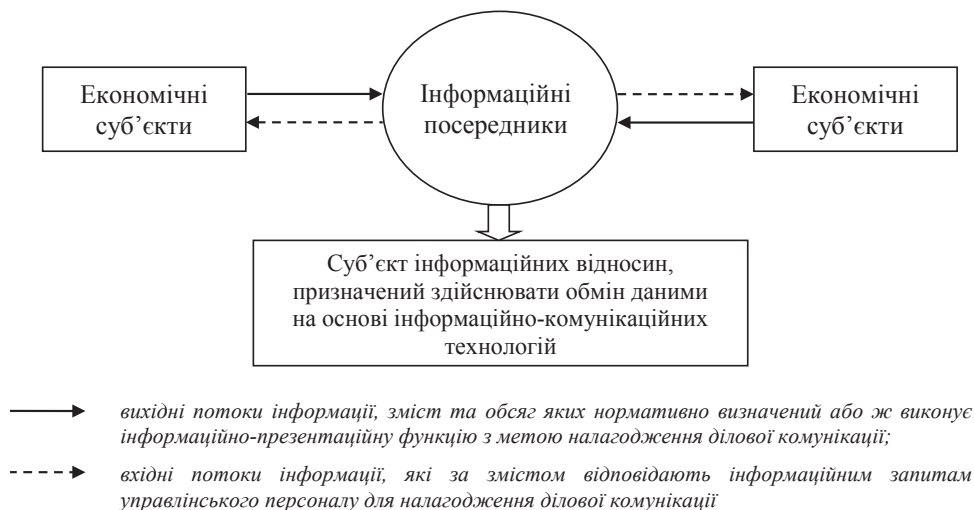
Економічні суб’єкти

Інформаційні посередники

Економічні суб’єкти

Суб’єкт інформаційних відносин, призначений здійснювати обмін даними на основі інформаційно-комунікаційних технологій

вихідні потоки інформації, зміст та обсяг яких нормативно визначений або ж виконує інформаційно-презентаційну функцію з метою налагодження ділової комунікації;

вхідні потоки інформації, які за змістом відповідають інформаційним запитам управлінського персоналу для налагодження ділової комунікації